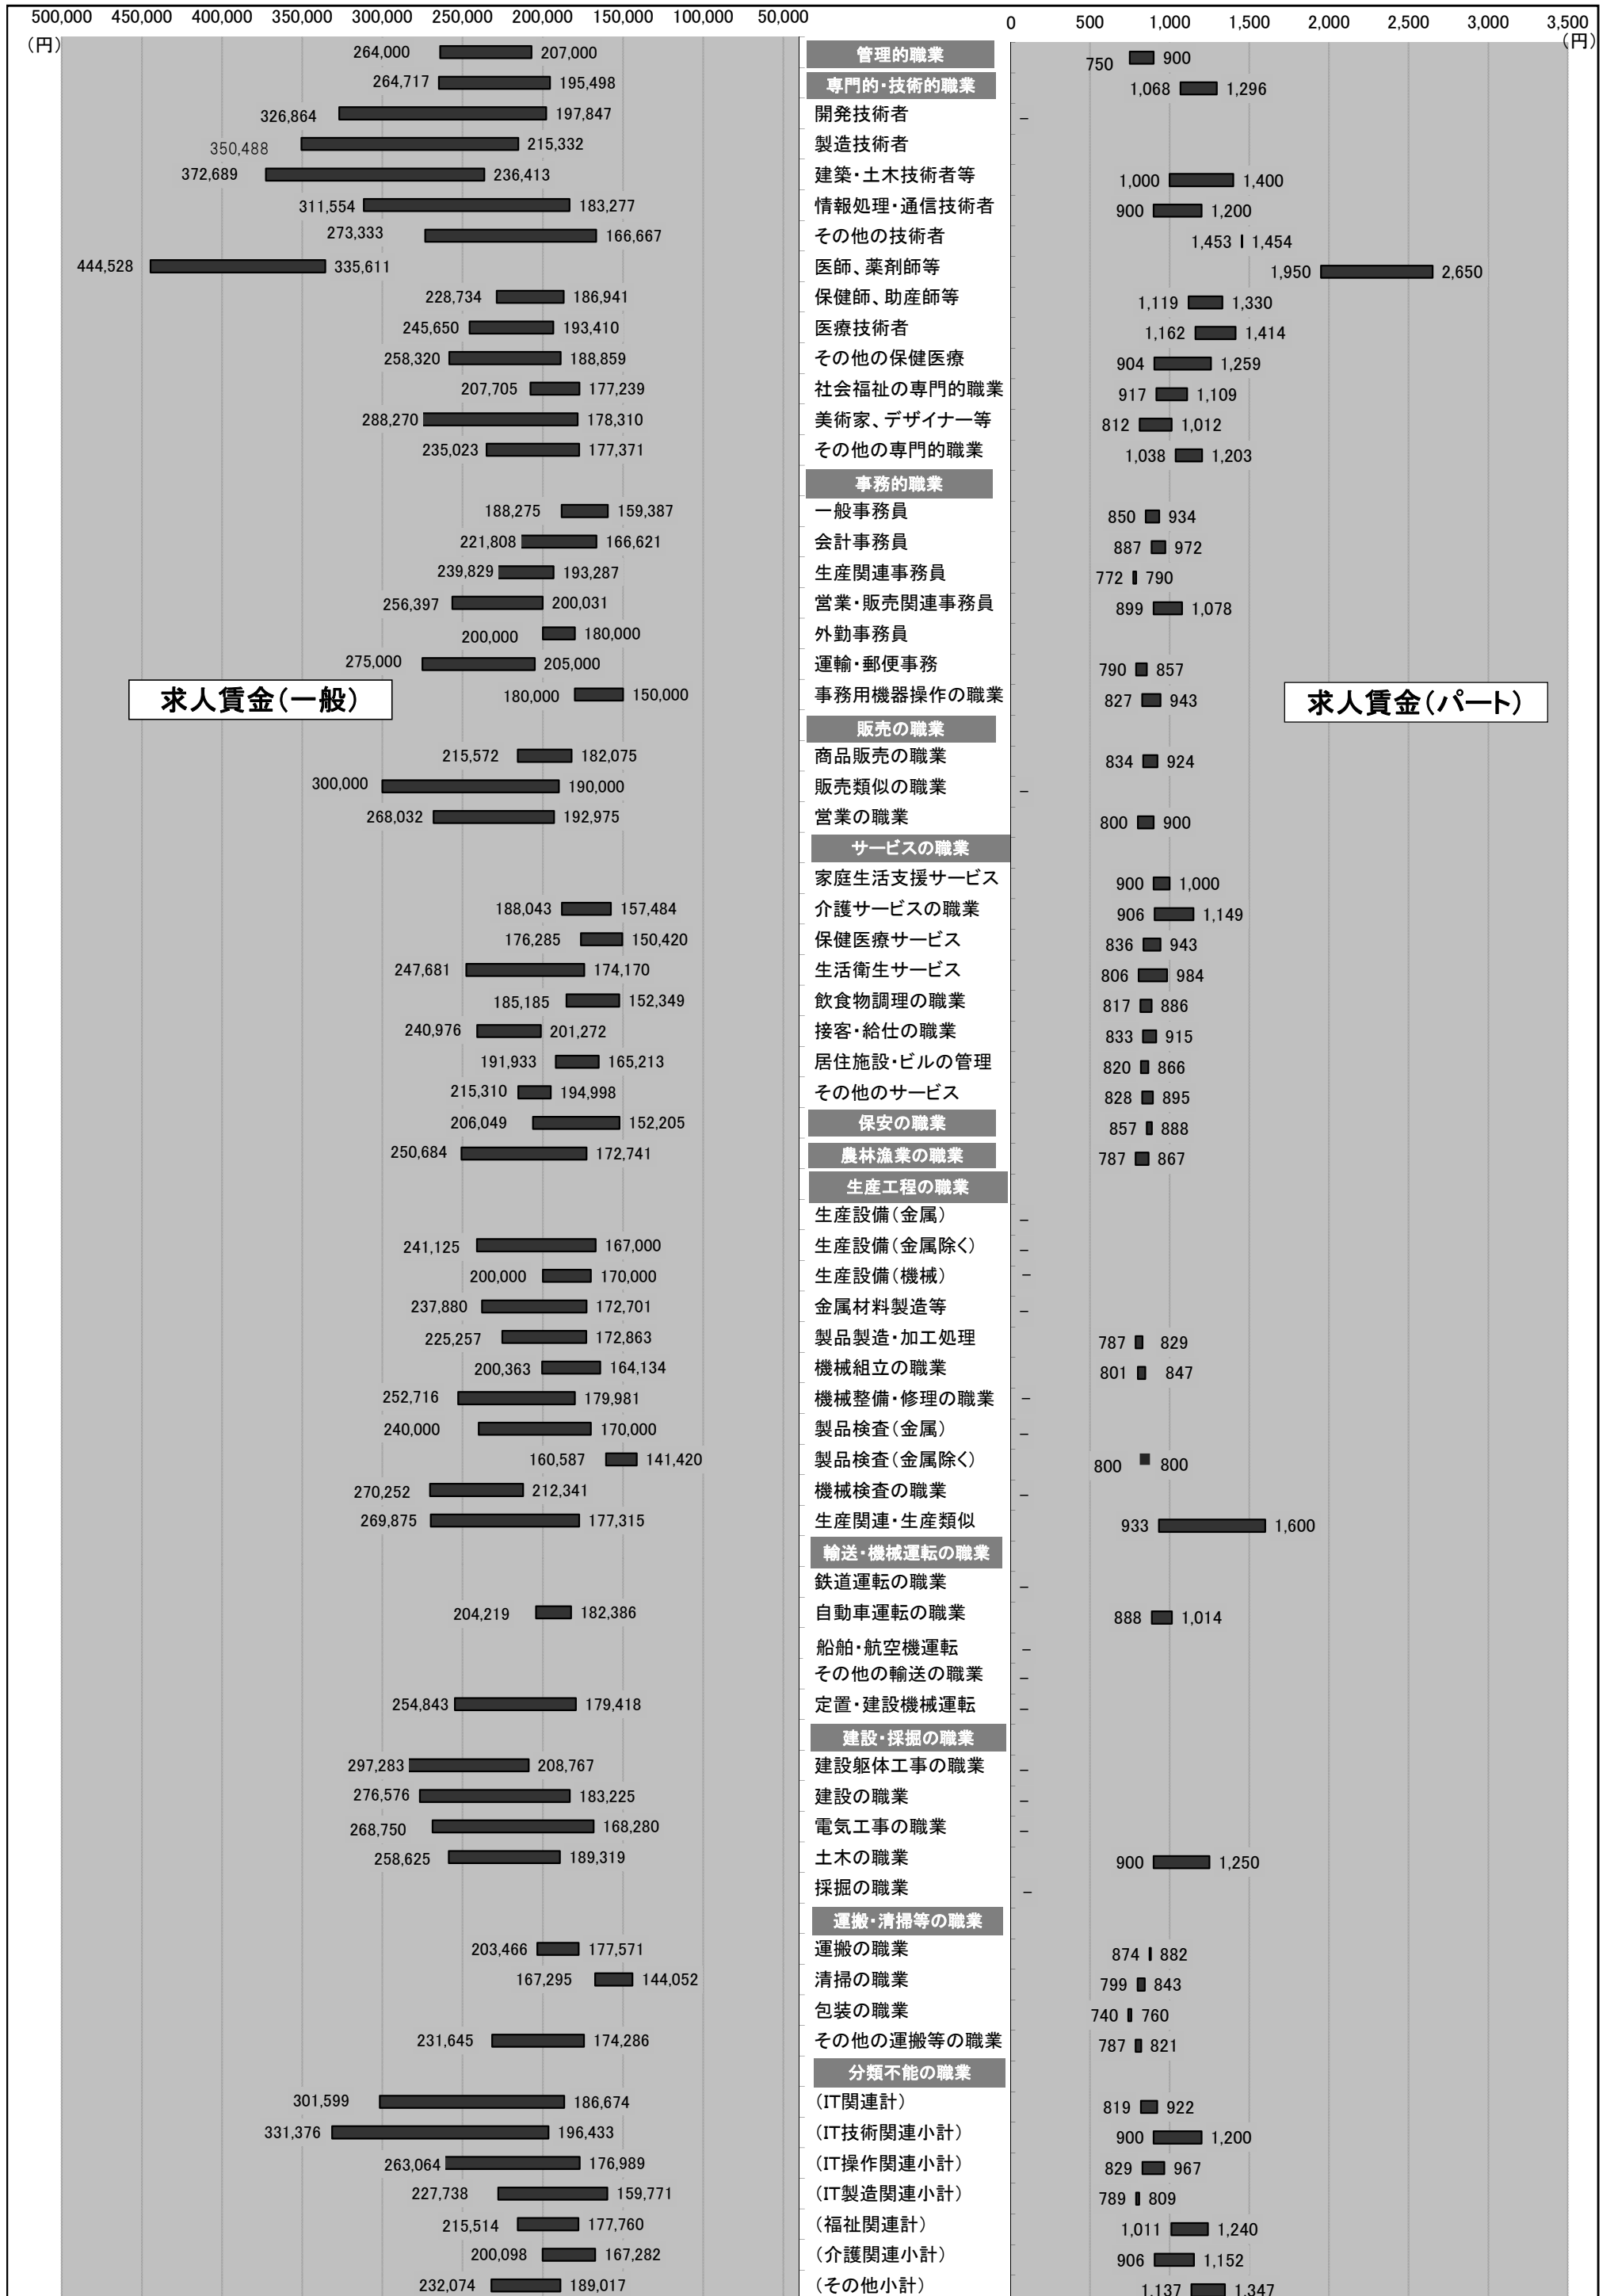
500,000 450,000 400,000 350,000 300,000 250,000 200,000 150,000 100,000 50,000
(円)

0 500 1,000 1,500 2,000 2,500 3,000 3,500
(円)

求人賃金(一般)

求人賃金(パート)

| 一般(上限) | 一般(下限) | 職業 | パート(下限) | パート(上限) |
|---|---|---|---|---|
| 264,000 | 207,000 | 管理的職業 | 750 | 900 |
| 264,717 | 195,498 | 専門的・技術的職業 | 1,068 | 1,296 |
| 326,864 | 197,847 | 開発技術者 | – | |
| 350,488 | 215,332 | 製造技術者 | | |
| 372,689 | 236,413 | 建築・土木技術者等 | 1,000 | 1,400 |
| 311,554 | 183,277 | 情報処理・通信技術者 | 900 | 1,200 |
| 273,333 | 166,667 | その他の技術者 | 1,453 | 1,454 |
| 444,528 | 335,611 | 医師、薬剤師等 | 1,950 | 2,650 |
| 228,734 | 186,941 | 保健師、助産師等 | 1,119 | 1,330 |
| 245,650 | 193,410 | 医療技術者 | 1,162 | 1,414 |
| 258,320 | 188,859 | その他の保健医療 | 904 | 1,259 |
| 207,705 | 177,239 | 社会福祉の専門的職業 | 917 | 1,109 |
| 288,270 | 178,310 | 美術家、デザイナー等 | 812 | 1,012 |
| 235,023 | 177,371 | その他の専門的職業 | 1,038 | 1,203 |
| | | 事務的職業 | | |
| 188,275 | 159,387 | 一般事務員 | 850 | 934 |
| 221,808 | 166,621 | 会計事務員 | 887 | 972 |
| 239,829 | 193,287 | 生産関連事務員 | 772 | 790 |
| 256,397 | 200,031 | 営業・販売関連事務員 | 899 | 1,078 |
| 200,000 | 180,000 | 外勤事務員 | | |
| 275,000 | 205,000 | 運輸・郵便事務 | 790 | 857 |
| 180,000 | 150,000 | 事務用機器操作の職業 | 827 | 943 |
| | | 販売の職業 | | |
| 215,572 | 182,075 | 商品販売の職業 | 834 | 924 |
| 300,000 | 190,000 | 販売類似の職業 | – | |
| 268,032 | 192,975 | 営業の職業 | 800 | 900 |
| | | サービスの職業 | | |
| | | 家庭生活支援サービス | 900 | 1,000 |
| 188,043 | 157,484 | 介護サービスの職業 | 906 | 1,149 |
| 176,285 | 150,420 | 保健医療サービス | 836 | 943 |
| 247,681 | 174,170 | 生活衛生サービス | 806 | 984 |
| 185,185 | 152,349 | 飲食物調理の職業 | 817 | 886 |
| 240,976 | 201,272 | 接客・給仕の職業 | 833 | 915 |
| 191,933 | 165,213 | 居住施設・ビルの管理 | 820 | 866 |
| 215,310 | 194,998 | その他のサービス | 828 | 895 |
| 206,049 | 152,205 | 保安の職業 | 857 | 888 |
| 250,684 | 172,741 | 農林漁業の職業 | 787 | 867 |
| | | 生産工程の職業 | | |
| | | 生産設備(金属) | – | |
| 241,125 | 167,000 | 生産設備(金属除く) | – | |
| 200,000 | 170,000 | 生産設備(機械) | – | |
| 237,880 | 172,701 | 金属材料製造等 | – | |
| 225,257 | 172,863 | 製品製造・加工処理 | 787 | 829 |
| 200,363 | 164,134 | 機械組立の職業 | 801 | 847 |
| 252,716 | 179,981 | 機械整備・修理の職業 | – | |
| 240,000 | 170,000 | 製品検査(金属) | – | |
| 160,587 | 141,420 | 製品検査(金属除く) | 800 | 800 |
| 270,252 | 212,341 | 機械検査の職業 | – | |
| 269,875 | 177,315 | 生産関連・生産類似 | 933 | 1,600 |
| | | 輸送・機械運転の職業 | | |
| | | 鉄道運転の職業 | – | |
| 204,219 | 182,386 | 自動車運転の職業 | 888 | 1,014 |
| | | 船舶・航空機運転 | – | |
| | | その他の輸送の職業 | – | |
| 254,843 | 179,418 | 定置・建設機械運転 | – | |
| | | 建設・採掘の職業 | | |
| 297,283 | 208,767 | 建設躯体工事の職業 | – | |
| 276,576 | 183,225 | 建設の職業 | – | |
| 268,750 | 168,280 | 電気工事の職業 | – | |
| 258,625 | 189,319 | 土木の職業 | 900 | 1,250 |
| | | 採掘の職業 | – | |
| | | 運搬・清掃等の職業 | | |
| 203,466 | 177,571 | 運搬の職業 | 874 | 882 |
| 167,295 | 144,052 | 清掃の職業 | 799 | 843 |
| | | 包装の職業 | 740 | 760 |
| 231,645 | 174,286 | その他の運搬等の職業 | 787 | 821 |
| | | 分類不能の職業 | | |
| 301,599 | 186,674 | (IT関連計) | 819 | 922 |
| 331,376 | 196,433 | (IT技術関連小計) | 900 | 1,200 |
| 263,064 | 176,989 | (IT操作関連小計) | 829 | 967 |
| 227,738 | 159,771 | (IT製造関連小計) | 789 | 809 |
| 215,514 | 177,760 | (福祉関連計) | 1,011 | 1,240 |
| 200,098 | 167,282 | (介護関連小計) | 906 | 1,152 |
| 232,074 | 189,017 | (その他小計) | 1,137 | 1,347 |